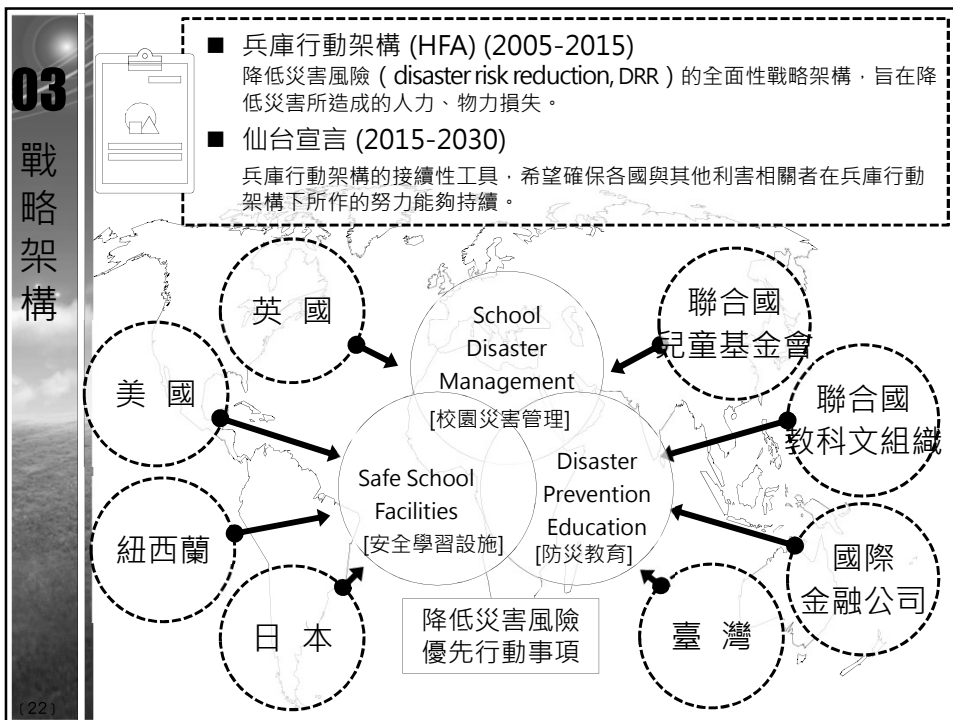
03

戰略架構

■ 兵庫行動架構 (HFA) (2005-2015)
降低災害風險（disaster risk reduction, DRR）的全面性戰略架構，旨在降低災害所造成的人力、物力損失。

■ 仙台宣言 (2015-2030)
兵庫行動架構的接續性工具，希望確保各國與其他利害相關者在兵庫行動架構下所作的努力能夠持續。

英 國

美 國

紐西蘭

日 本

聯合國兒童基金會

聯合國教科文組織

國際金融公司

臺 灣

School Disaster Management [校園災害管理]

Safe School Facilities [安全學習設施]

Disaster Prevention Education [防災教育]

降低災害風險優先行動事項

22